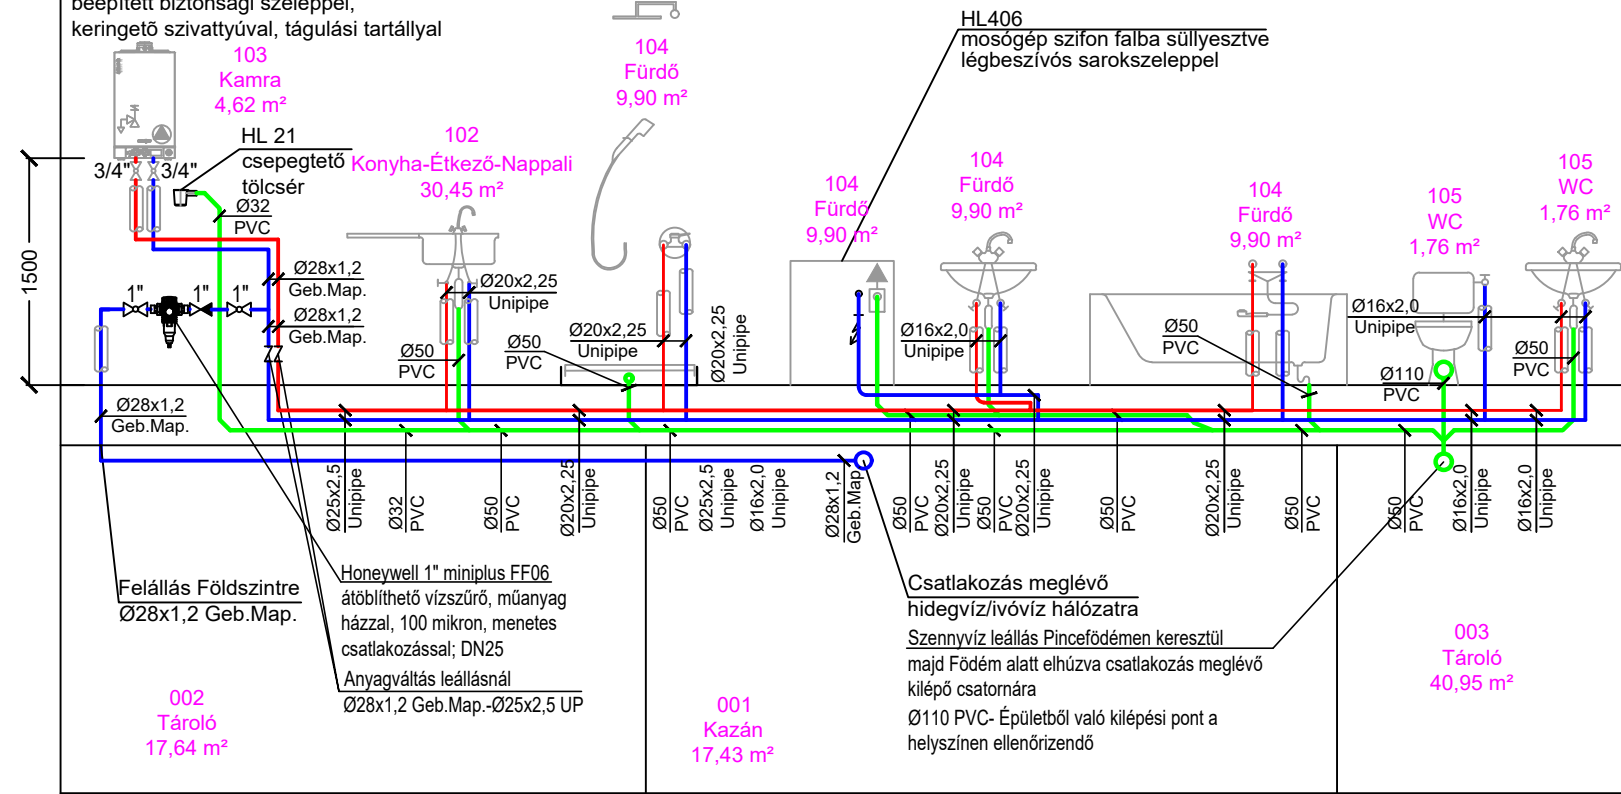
beépített biztonsági szeleppel, keringető szivattyúval, tágulási tartállyal

103
Kamra
4,62 m²

104
Fürdő
9,90 m²

HL406
mosógép szifon falba süllyesztve
légbeszívós sarokszeleppel

HL 21
csepegtető
tölcsér

102
Konyha-Étkező-Nappali
30,45 m²

3/4" 3/4"

Ø32
PVC

104
Fürdő
9,90 m²

104
Fürdő
9,90 m²

104
Fürdő
9,90 m²

105
WC
1,76 m²

105
WC
1,76 m²

1500

Ø28x1,2
Geb.Map.

Ø20x2,25
Unipipe

1" 1" 1"

Ø28x1,2
Geb.Map.

Ø50
PVC

Ø50
PVC

Ø20x2,25
Unipipe

Ø20x2,25
Unipipe

Ø16x2,0
Unipipe

Ø50
PVC

Ø16x2,0
Unipipe

Ø50
PVC

Ø110
PVC

Ø28x1,2
Geb.Map.

Ø25x2,5 Unipipe
Ø32 PVC
Ø50 PVC
Ø20x2,25 Unipipe
Ø50 PVC
Ø25x2,5 Unipipe
Ø16x2,0 Unipipe
Ø28x1,2 Geb.Map
Ø50 PVC
Ø20x2,25 Unipipe
Ø50 PVC
Ø20x2,25 Unipipe
Ø50 PVC
Ø20x2,25 Unipipe
Ø50 PVC
Ø50 PVC
Ø16x2,0 Unipipe
Ø16x2,0 Unipipe

Honeywell 1" miniplus FF06
átöblíthető vízszűrő, műanyag házzal, 100 mikron, menetes csatlakozással; DN25

Anyagváltás leállásnál
Ø28x1,2 Geb.Map.-Ø25x2,5 UP

Felállás Földszintre
Ø28x1,2 Geb.Map.

Csatlakozás meglévő
hidegvíz/ivóvíz hálózatra

Szennyvíz leállás Pincefödémen keresztül
majd Födém alatt elhúzva csatlakozás meglévő kilépő csatornára
Ø110 PVC- Épületből való kilépési pont a helyszínen ellenőrizendő

002
Tároló
17,64 m²

001
Kazán
17,43 m²

003
Tároló
40,95 m²